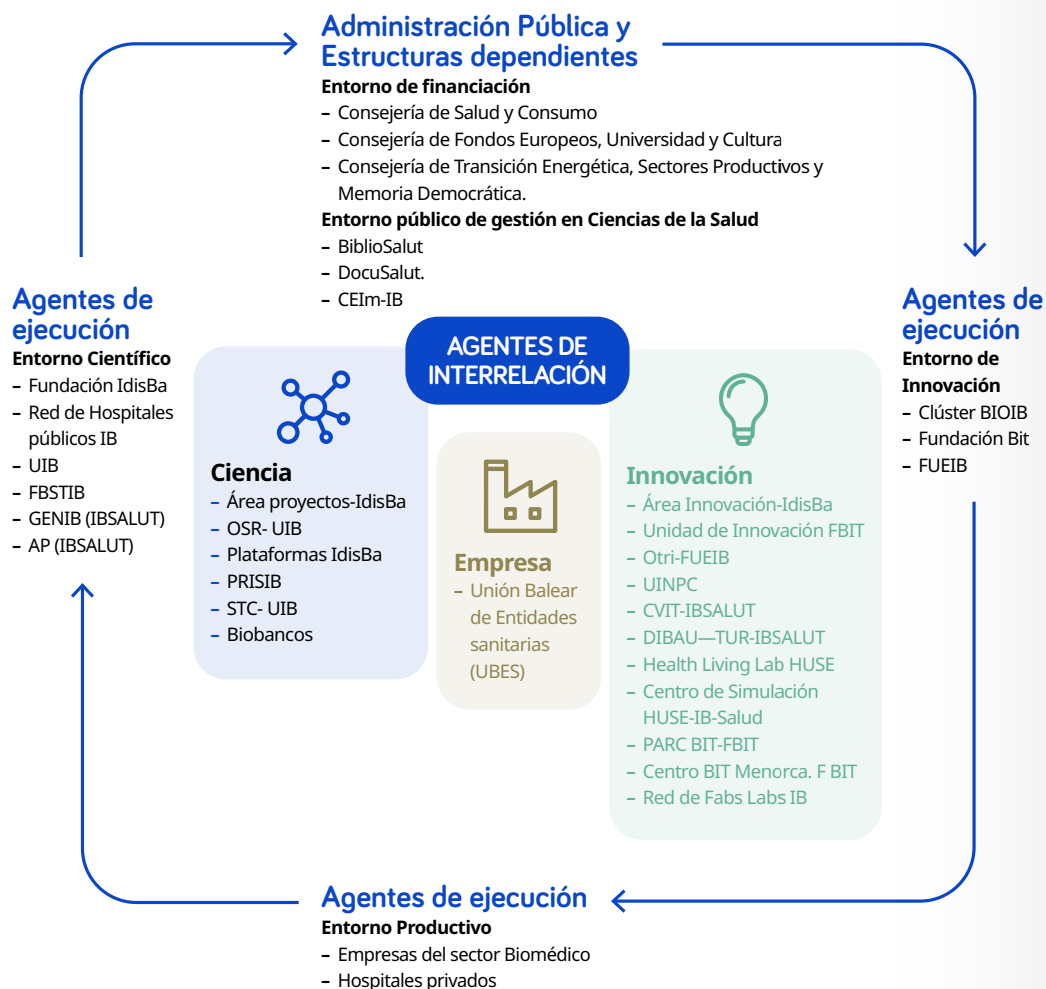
Administración Pública y Estructuras dependientes

Entorno de financiación
– Consejería de Salud y Consumo
– Consejería de Fondos Europeos, Universidad y Cultura
– Consejería de Transición Energética, Sectores Productivos y Memoria Democrática.

Entorno público de gestión en Ciencias de la Salud
– BiblioSalut
– DocuSalut.
– CEIm-IB

Agentes de ejecución
Entorno Científico
– Fundación IdisBa
– Red de Hospitales públicos IB
– UIB
– FBSTIB
– GENIB (IBSALUT)
– AP (IBSALUT)

AGENTES DE INTERRELACIÓN

Ciencia
– Área proyectos-IdisBa
– OSR- UIB
– Plataformas IdisBa
– PRISIB
– STC- UIB
– Biobancos

Empresa
– Unión Balear de Entidades sanitarias (UBES)

Innovación
– Área Innovación-IdisBa
– Unidad de Innovación FBIT
– Otri-FUEIB
– UINPC
– CVIT-IBSALUT
– DIBAU—TUR-IBSALUT
– Health Living Lab HUSE
– Centro de Simulación HUSE-IB-Salud
– PARC BIT-FBIT
– Centro BIT Menorca. F BIT
– Red de Fabs Labs IB

Agentes de ejecución
Entorno de Innovación
– Clúster BIOIB
– Fundación Bit
– FUEIB

Agentes de ejecución
Entorno Productivo
– Empresas del sector Biomédico
– Hospitales privados